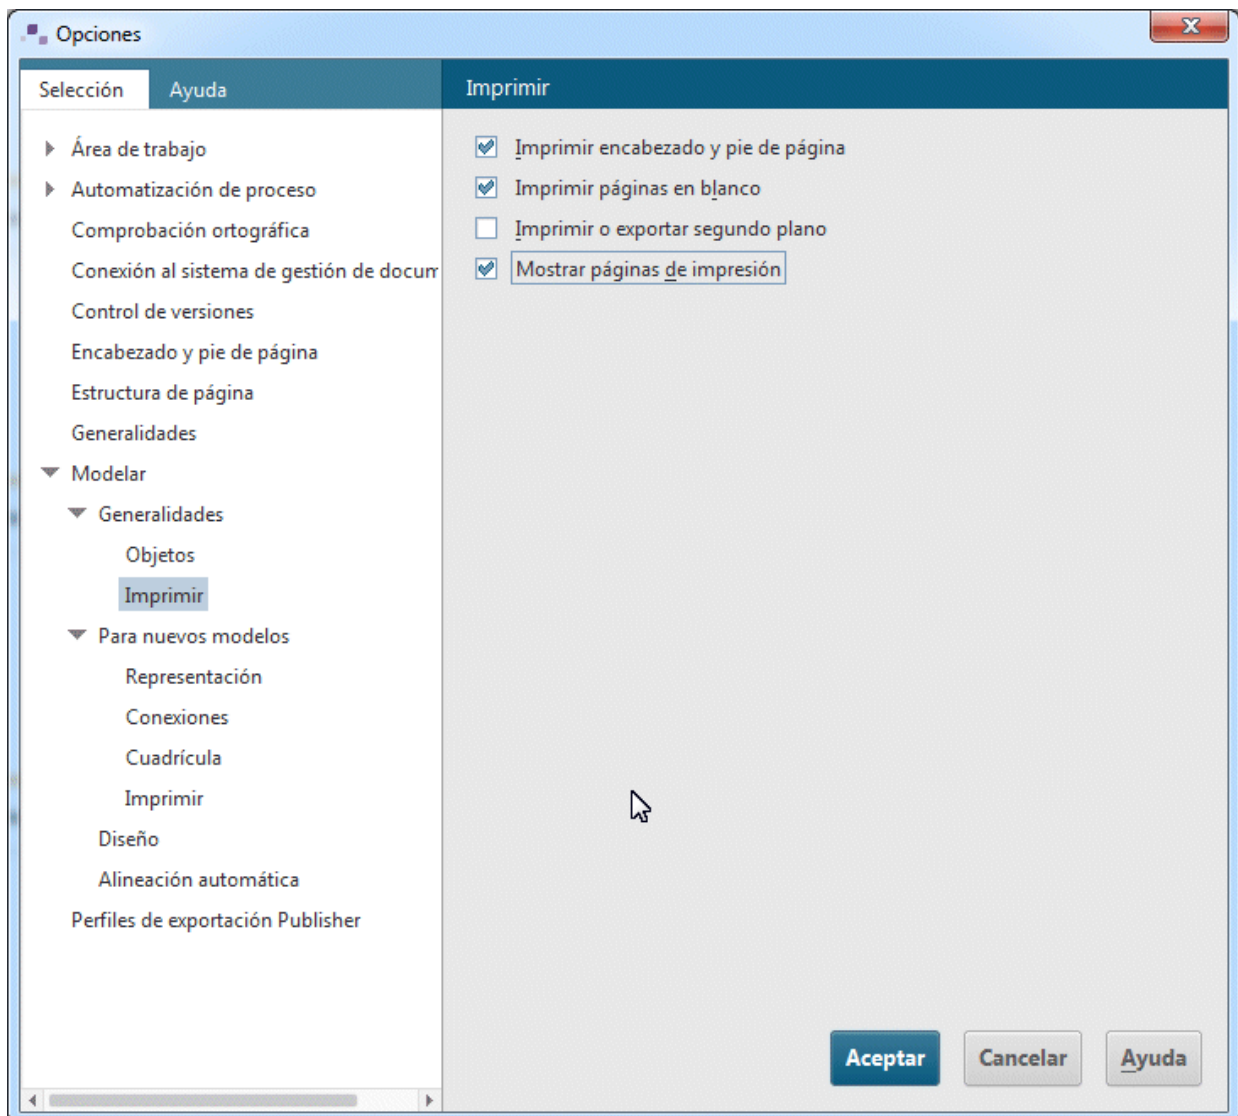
Opciones

Selección | Ayuda

Área de trabajo
Automatización de proceso
Comprobación ortográfica
Conexión al sistema de gestión de docum
Control de versiones
Encabezado y pie de página
Estructura de página
Generalidades
Modelar
Generalidades
Objetos
Imprimir
Para nuevos modelos
Representación
Conexiones
Cuadrícula
Imprimir
Diseño
Alineación automática
Perfiles de exportación Publisher

Imprimir

Imprimir encabezado y pie de página
Imprimir páginas en blanco
Imprimir o exportar segundo plano
Mostrar páginas de impresión

Aceptar
Cancelar
Ayuda